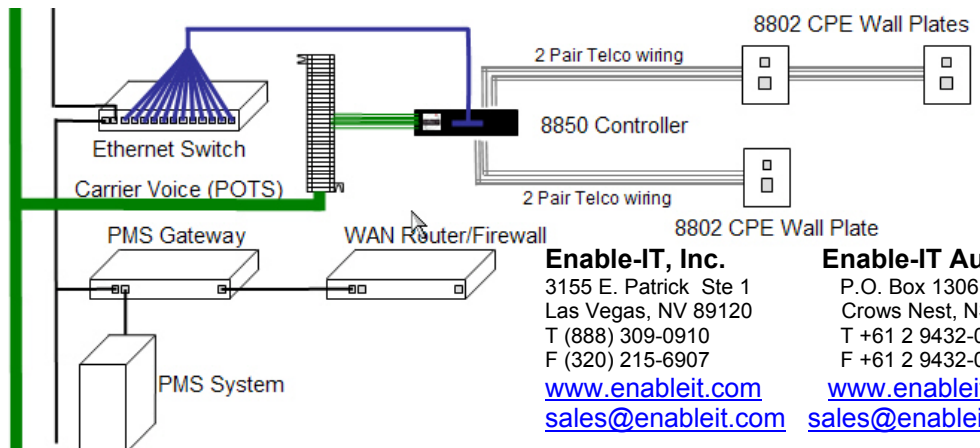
8802 CPE Wall Plates

2 Pair Telco wiring

Ethernet Switch

8850 Controller

Carrier Voice (POTS)

2 Pair Telco wiring

8802 CPE Wall Plate

PMS Gateway

WAN Router/Firewall

PMS System

Enable-IT, Inc.
3155 E. Patrick Ste 1
Las Vegas, NV 89120
T (888) 309-0910
F (320) 215-6907
www.enableit.com
sales@enableit.com

Enable-IT Au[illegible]
P.O. Box 1306
Crows Nest, N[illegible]
T +61 2 9432-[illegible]
F +61 2 9432-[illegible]
www.enablei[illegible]
sales@enablei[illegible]